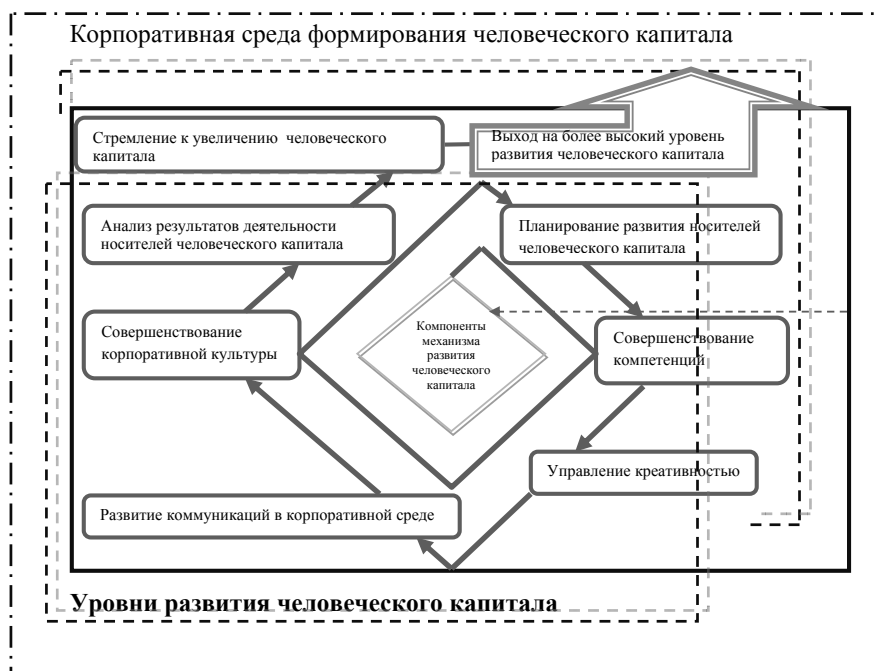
Корпоративная среда формирования человеческого капитала

Стремление к увеличению человеческого капитала

Выход на более высокий уровень развития человеческого капитала

Анализ результатов деятельности носителей человеческого капитала

Планирование развития носителей человеческого капитала

Совершенствование корпоративной культуры

Компоненты механизма развития человеческого капитала

Совершенствование компетенций

Управление креативностью

Развитие коммуникаций в корпоративной среде

Уровни развития человеческого капитала